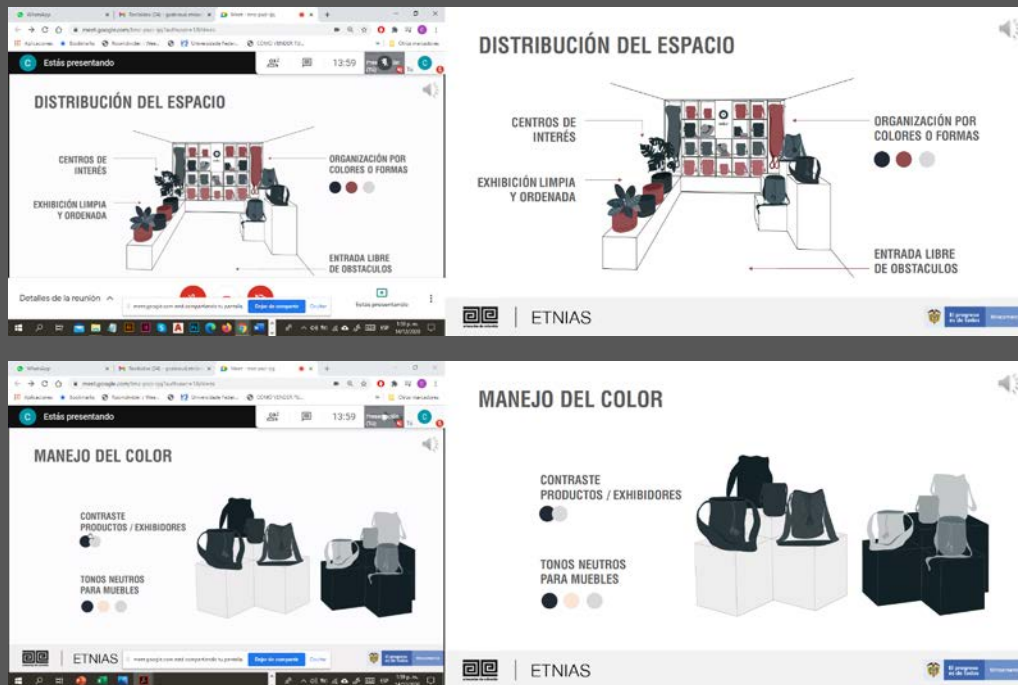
WhatsApp | Recibidos (34) | Meet - bmo-pqsr-gg

meet.google.com/bmo-pqsr-gg?authuser=1&hl=es

Aplicaciones | Bookmarks | Universidade Federal | COMO VENDER TU... | Otros marcadores

Estás presentando

13:59

Tú

DISTRIBUCIÓN DEL ESPACIO

CENTROS DE INTERÉS

EXHIBICIÓN LIMPIA Y ORDENADA

ORGANIZACIÓN POR COLORES O FORMAS

ENTRADA LIBRE DE OBSTACULOS

Detalles de la reunión

meet.google.com está compartiendo tu pantalla. Dejar de compartir Ocultar

Estás presentando

1:59 p.m. 14/12/2020

DISTRIBUCIÓN DEL ESPACIO

CENTROS DE INTERÉS

EXHIBICIÓN LIMPIA Y ORDENADA

ORGANIZACIÓN POR COLORES O FORMAS

ENTRADA LIBRE DE OBSTACULOS

ETNIAS

El progreso es de todos

WhatsApp | Recibidos (34) | Meet - bmo-pqsr-gg

meet.google.com/bmo-pqsr-gg?authuser=1&hl=es

Aplicaciones | Bookmarks | Universidade Federal | COMO VENDER TU... | Otros marcadores

Estás presentando

13:59

Tú

MANEJO DEL COLOR

CONTRASTE PRODUCTOS / EXHIBIDORES

TONOS NEUTROS PARA MUEBLES

ETNIAS

meet.google.com está compartiendo tu pantalla. Dejar de compartir Ocultar

El progreso es de todos

1:59 p.m.

MANEJO DEL COLOR

CONTRASTE PRODUCTOS / EXHIBIDORES

TONOS NEUTROS PARA MUEBLES

ETNIAS

El progreso es de todos